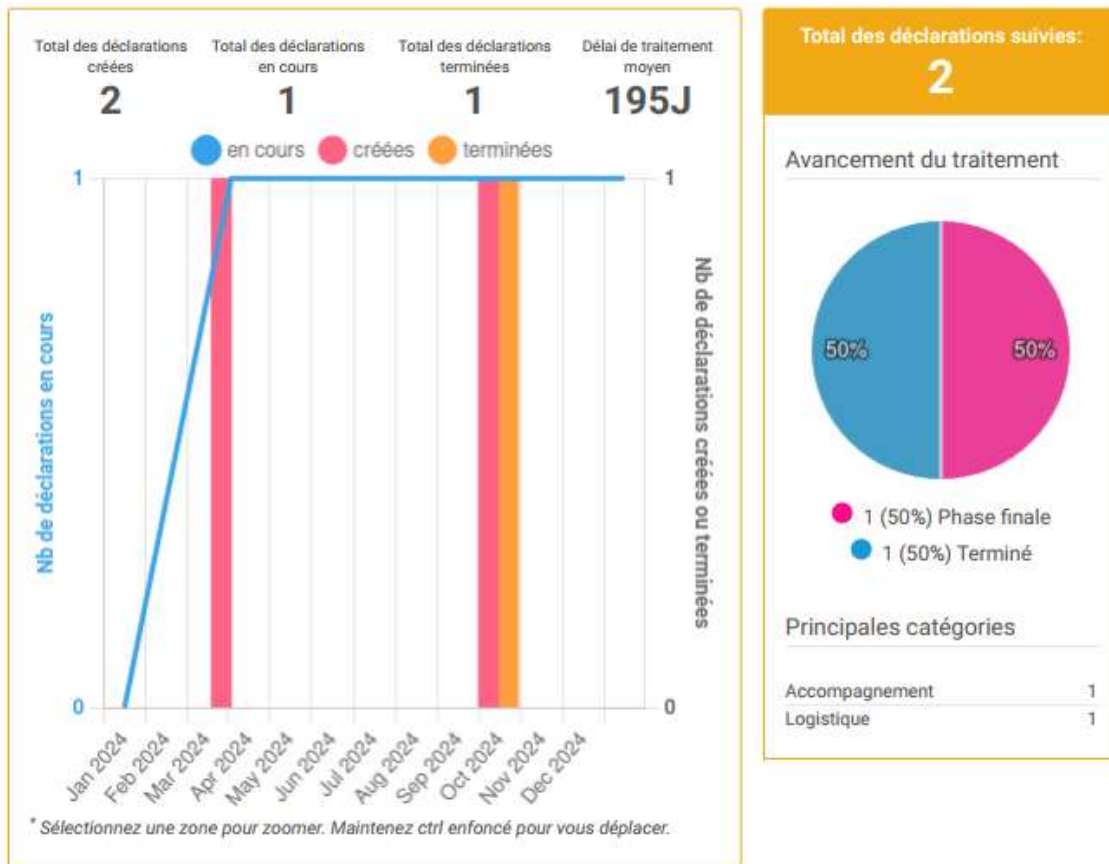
Total des déclarations créées
2

Total des déclarations en cours
1

Total des déclarations terminées
1

Délai de traitement moyen
195J

en cours créées terminées

1
0
Nb de déclarations en cours

1
0
Nb de déclarations créées ou terminées

Jan 2024 Feb 2024 Mar 2024 Apr 2024 May 2024 Jun 2024 Jul 2024 Aug 2024 Sep 2024 Oct 2024 Nov 2024 Dec 2024

* Sélectionnez une zone pour zoomer. Maintenez ctrl enfoncé pour vous déplacer.

Total des déclarations suivies:
2

Avancement du traitement

50%
50%

1 (50%) Phase finale
1 (50%) Terminé

Principales catégories

| Accompagnement | 1 |
|---|---|
| Logistique | 1 |